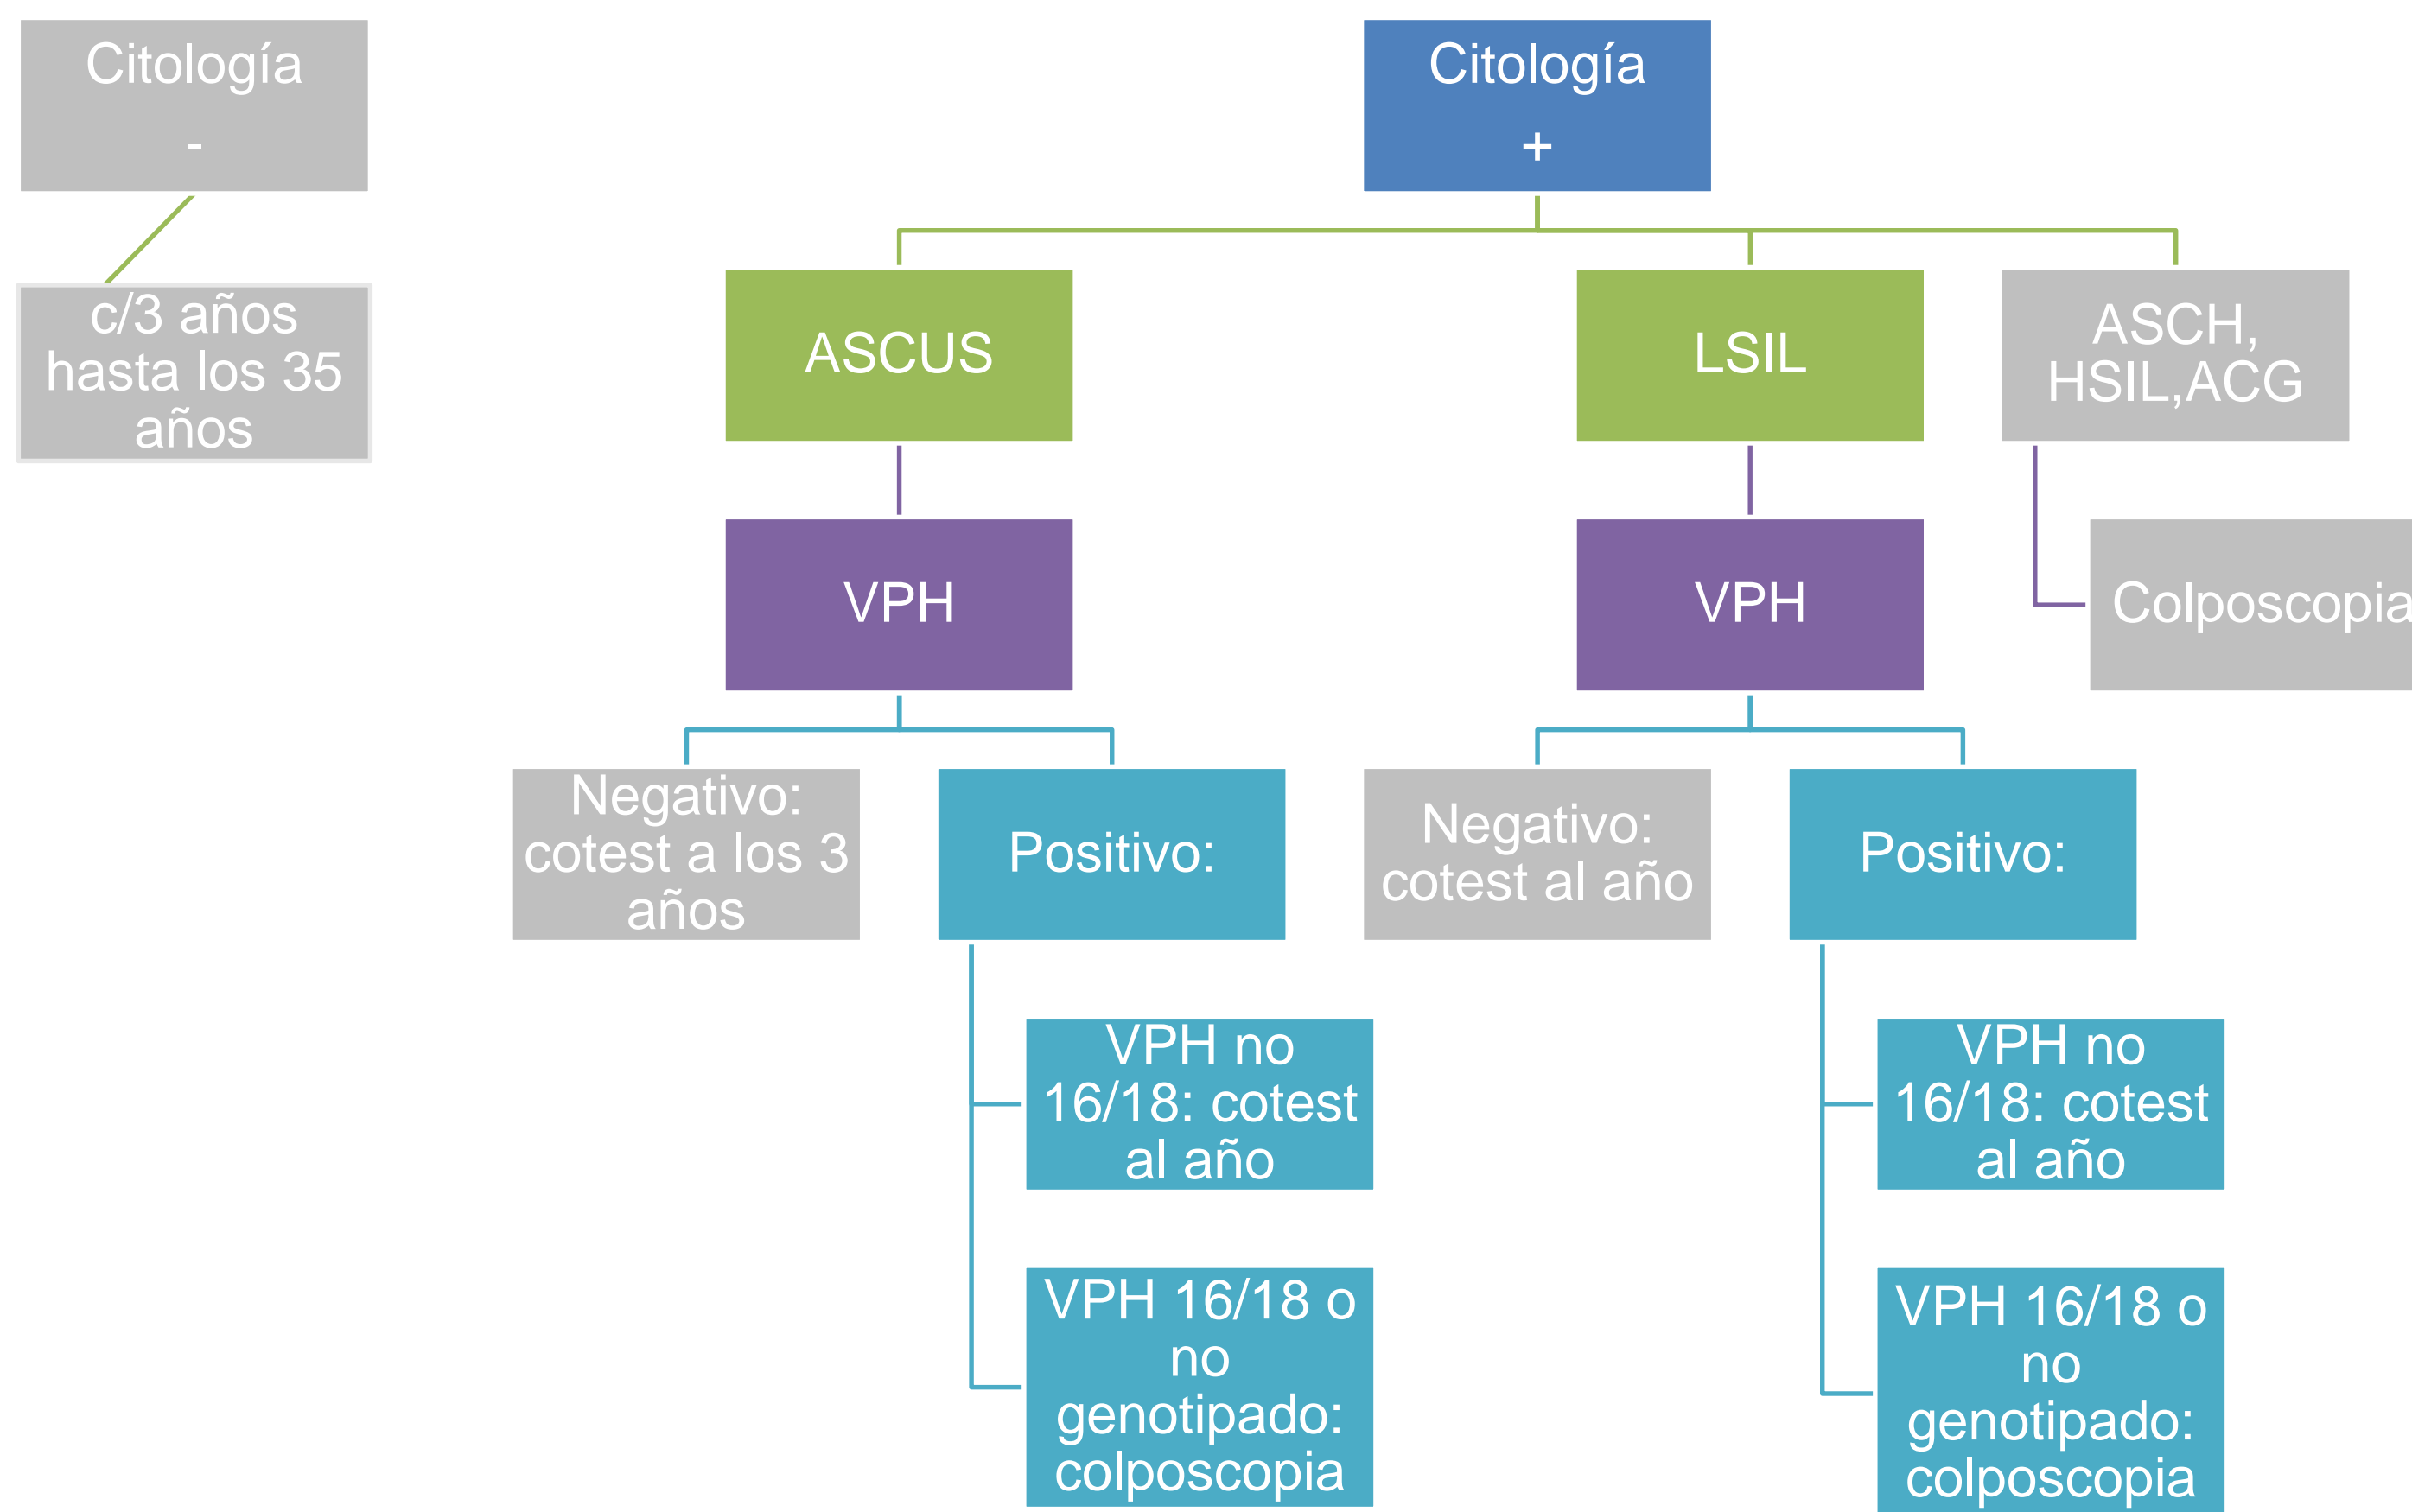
Citología
-

c/3 años hasta los 35 años

Citología
+

ASCUS

LSIL

ASCH, HSIL,ACG

VPH

VPH

Colposcopia

Negativo: cotest a los 3 años

Positivo:

Negativo: cotest al año

Positivo:

VPH no 16/18: cotest al año

VPH 16/18 o no genotipado: colposcopia

VPH no 16/18: cotest al año

VPH 16/18 o no genotipado: colposcopia